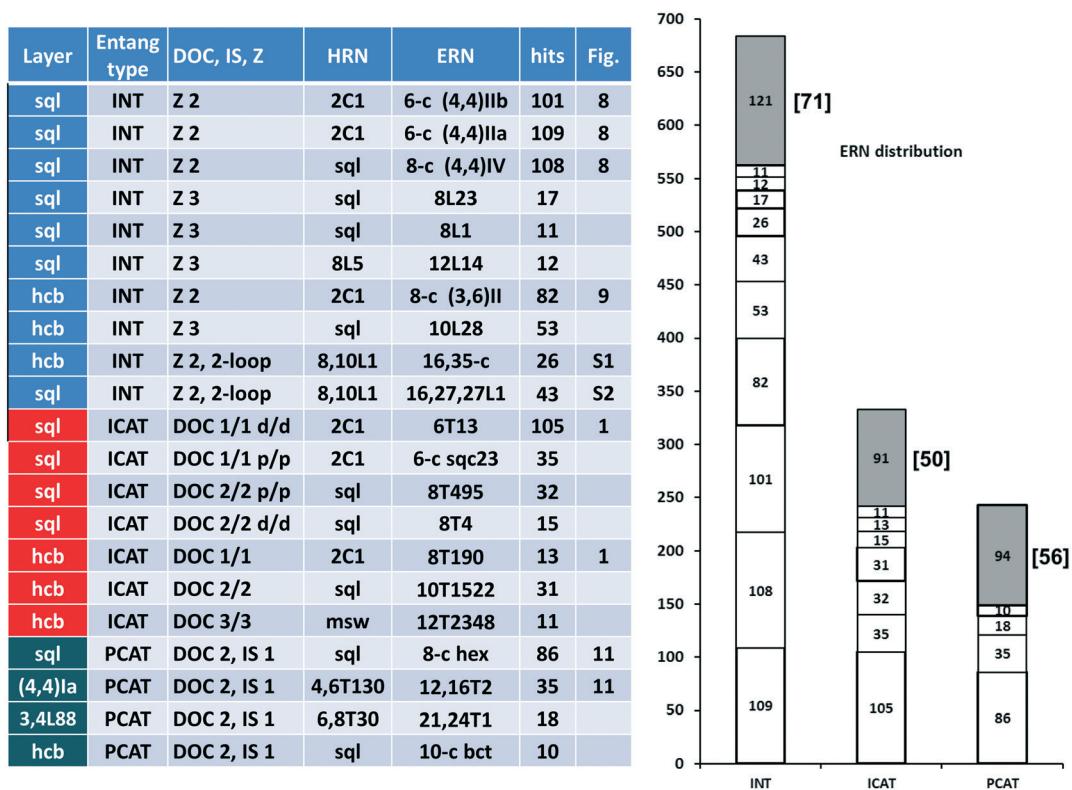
| Layer | Entang type | DOC, IS, Z | HRN | ERN | hits | Fig. |
|---|---|---|---|---|---|---|
| sql | INT | Z 2 | 2C1 | 6-c (4,4)IIb | 101 | 8 |
| sql | INT | Z 2 | 2C1 | 6-c (4,4)IIa | 109 | 8 |
| sql | INT | Z 2 | sql | 8-c (4,4)IV | 108 | 8 |
| sql | INT | Z 3 | sql | 8L23 | 17 | |
| sql | INT | Z 3 | sql | 8L1 | 11 | |
| sql | INT | Z 3 | 8L5 | 12L14 | 12 | |
| hcb | INT | Z 2 | 2C1 | 8-c (3,6)II | 82 | 9 |
| hcb | INT | Z 3 | sql | 10L28 | 53 | |
| hcb | INT | Z 2, 2-loop | 8,10L1 | 16,35-c | 26 | S1 |
| sql | INT | Z 2, 2-loop | 8,10L1 | 16,27,27L1 | 43 | S2 |
| sql | ICAT | DOC 1/1 d/d | 2C1 | 6T13 | 105 | 1 |
| sql | ICAT | DOC 1/1 p/p | 2C1 | 6-c sqc23 | 35 | |
| sql | ICAT | DOC 2/2 p/p | sql | 8T495 | 32 | |
| sql | ICAT | DOC 2/2 d/d | sql | 8T4 | 15 | |
| hcb | ICAT | DOC 1/1 | 2C1 | 8T190 | 13 | 1 |
| hcb | ICAT | DOC 2/2 | sql | 10T1522 | 31 | |
| hcb | ICAT | DOC 3/3 | msw | 12T2348 | 11 | |
| sql | PCAT | DOC 2, IS 1 | sql | 8-c hex | 86 | 11 |
| (4,4)Ia | PCAT | DOC 2, IS 1 | 4,6T130 | 12,16T2 | 35 | 11 |
| 3,4L88 | PCAT | DOC 2, IS 1 | 6,8T30 | 21,24T1 | 18 | |
| hcb | PCAT | DOC 2, IS 1 | sql | 10-c bct | 10 | |

700
650
600
550
500
450
400
350
300
250
200
150
100
50
0

ERN distribution

121 [71]
11
12
17
26
43
53
82
101
108
109

91 [50]
11
13
15
31
32
35
105

94 [56]
10
18
35
86

INT ICAT PCAT